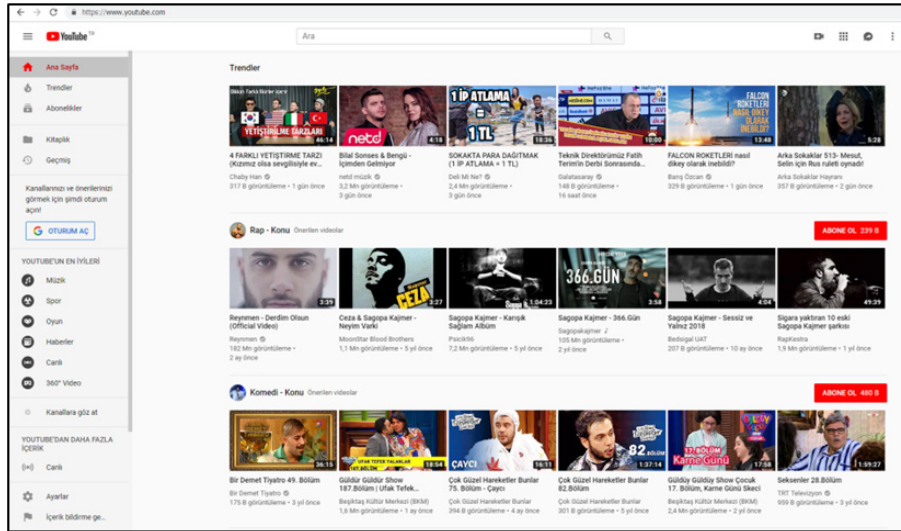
https://www.youtube.com

YouTube TR

Ara

Ana Sayfa
Trendler
Abonelikler
Kitaplık
Geçmiş

Kanallarınızı ve önerilerinizi görmek için şimdi oturum açın!

OTURUM AÇ

YOUTUBE'UN EN İYİLERİ
Müzik
Spor
Oyun
Haberler
Canlı
360° Video

Kanallara göz at

YOUTUBE'DAN DAHA FAZLA İÇERİK
Canlı

Ayarlar
İçerik bildirme ge...

Trendler

YETİŞTİRME TARZLARI 44:14
4 FARKLI YETİŞTİRME TARZI (Kızımız olsa sevgilisiyle ev...
Chaby Han
317 B görüntüleme • 3 gün önce

netd 4:18
Bilal Sonses & Bengü - İçimden Gelmiyor
netd müzik
3,2 Mn görüntüleme • 3 gün önce

1 İP ATLAMA = 1 TL 18:36
SOKAKTA PARA DAĞITMAK (1 İP ATLAMA = 1 TL)
Deli Mi Ne?
2,4 Mn görüntüleme • 3 gün önce

10:00
Teknik Direktörümüz Fatih Terim'in Derbi Sonrasında...
Galatasaray
148 B görüntüleme • 16 saat önce

FALCON ROKETLERİ NASIL DİKEY OLARAK İNEBİLDİ? 13:48
FALCON ROKETLERİ nasıl dikey olarak inebildi?
Barış Özcan
329 B görüntüleme • 1 gün önce

5:28
Arka Sokaklar 513- Mesut, Selin için Rus ruleti oynadı!
Arka Sokaklar Hayranı
357 B görüntüleme • 2 gün önce

Rap - Konu Önerilen videolar
ABONE OL 239 B

3:39
Reynmen - Derdim Olsun (Official Video)
Reynmen
182 Mn görüntüleme • 2 ay önce

CEZA 3:27
Ceza & Sagopa Kajmer - Neyim Varki
MoonStar Blood Brothers
1,1 Mn görüntüleme • 5 yıl önce

1:04:23
Sagopa Kajmer - Karışık Sağlam Albüm
Psicik56
13 Mn görüntüleme • 5 yıl önce

366.GÜN 3:58
Sagopa Kajmer - 366.Gün
Sagopakajmer
105 Mn görüntüleme • 2 yıl önce

4:04
Sagopa Kajmer - Sessiz ve Yalnız 2018
Bedisgal UAT
207 B görüntüleme • 10 ay önce

49:39
Sigara yaktıran 10 eski Sagopa Kajmer şarkısı
RapKestra
1,9 Mn görüntüleme • 1 yıl önce

Komedi - Konu Önerilen videolar
ABONE OL 480 B

36:15
Bir Demet Tiyatro 49. Bölüm
Bir Demet Tiyatro
3 Mn görüntüleme • 3 yıl önce

UFAK TEFEK YALANLAR 187.BÖLÜM 15:54
Güldür Güldür Show 187.Bölüm | Ufak Tefek...
Beşiktaş Kültür Merkezi (BKM)
1,6 Mn görüntüleme • 1 ay önce

ÇAYCI 16:11
Çok Güzel Hareketler Bunlar 75. Bölüm - Çaycı
Beşiktaş Kültür Merkezi (BKM)
394 B görüntüleme • 4 ay önce

82 1:37:14
Çok Güzel Hareketler Bunlar 82.Bölüm
Beşiktaş Kültür Merkezi (BKM)
2,2 Mn görüntüleme • 2 ay önce

Karne Günü 17:56
Güldüy Güldüy Show Çocuk 17. Bölüm, Karne Günü Skeci
Beşiktaş Kültür Merkezi (BKM)
2,4 Mn görüntüleme • 1 yıl önce

1:59:27
Seksenler 28.Bölüm
TRT Televizyon
3 Mn görüntüleme • 3 yıl önce